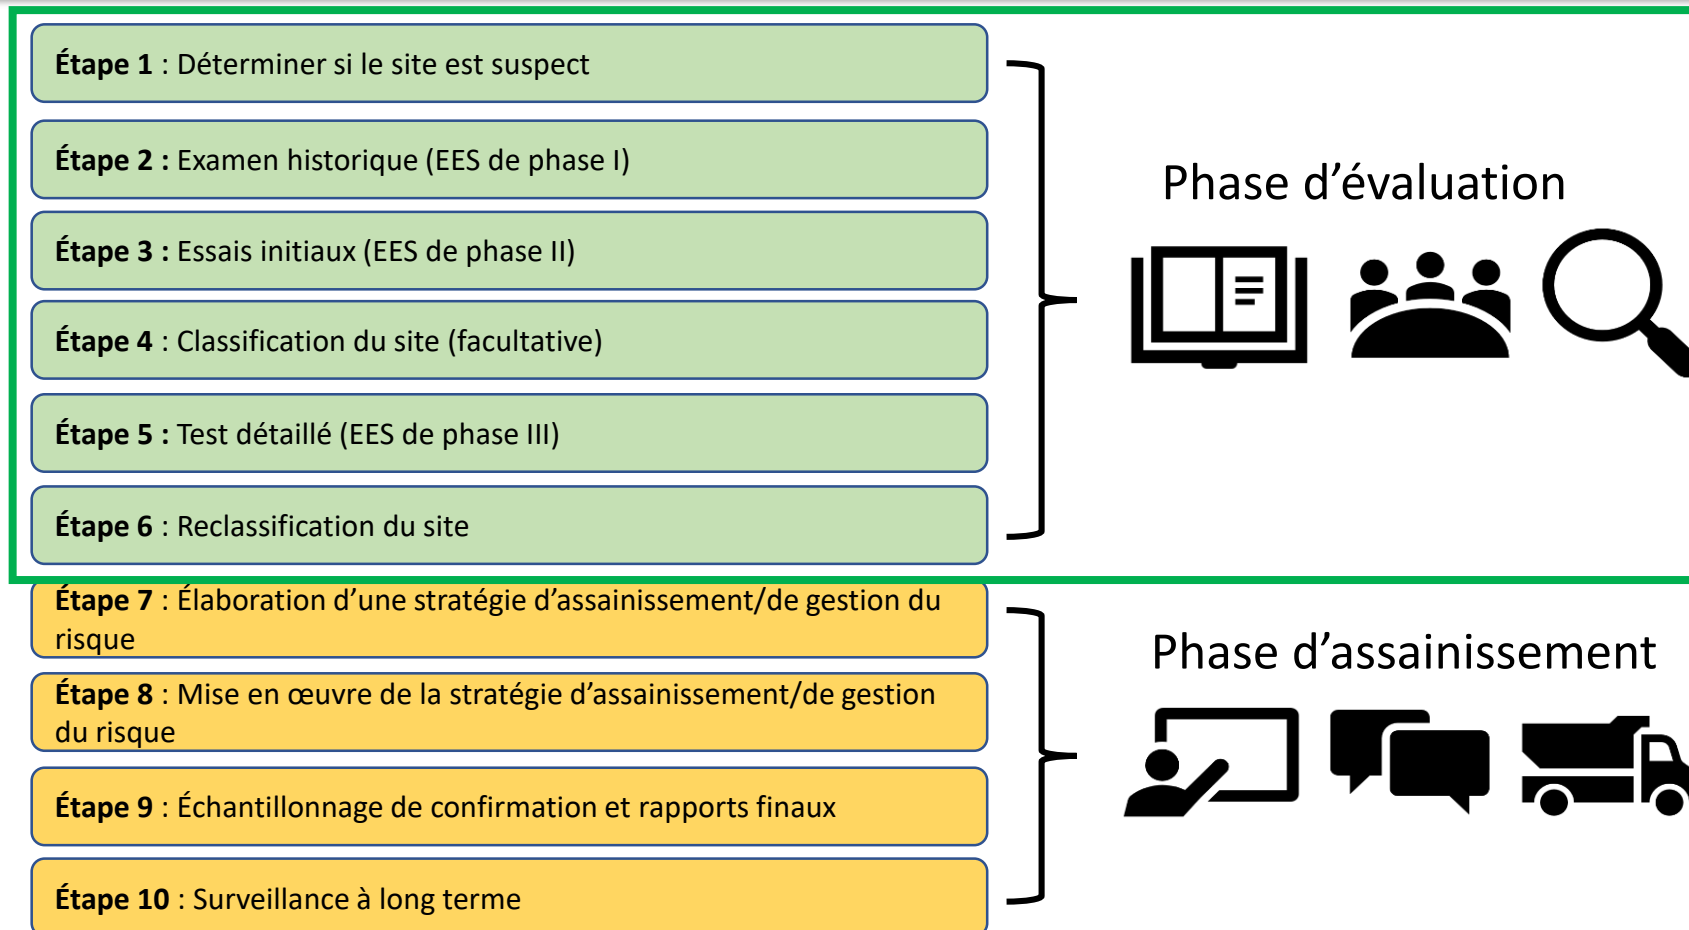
Étape 1 : Déterminer si le site est suspect

Étape 2 : Examen historique (EES de phase I)

Étape 3 : Essais initiaux (EES de phase II)

Étape 4 : Classification du site (facultative)

Étape 5 : Test détaillé (EES de phase III)

Étape 6 : Reclassification du site

Phase d'évaluation

Étape 7 : Élaboration d'une stratégie d'assainissement/de gestion du risque

Étape 8 : Mise en œuvre de la stratégie d'assainissement/de gestion du risque

Étape 9 : Échantillonnage de confirmation et rapports finaux

Étape 10 : Surveillance à long terme

Phase d'assainissement